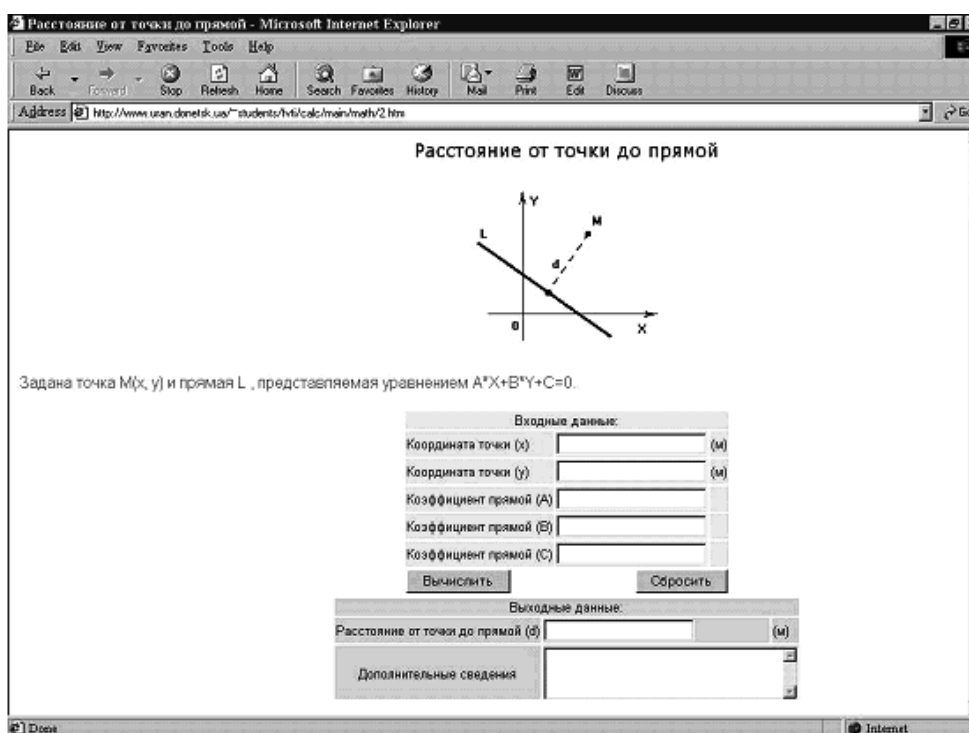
Расстояние от точки до прямой - Microsoft Internet Explorer

File Edit View Favorites Tools Help

Back Forward Stop Refresh Home Search Favorites History Mail Print Edit Discuss

Address http://www.uran.donetsk.ua/~students/lvti/calc/main/math/2.htm

Расстояние от точки до прямой

Y
M
L
d
0
X

Задана точка M(x, y) и прямая L , представляемая уравнением A*X+B*Y+C=0.

| Входные данные: | | |
|---|---|---|
| Координата точки (x) | | (м) |
| Координата точки (y) | | (м) |
| Коэффициент прямой (A) | | |
| Коэффициент прямой (B) | | |
| Коэффициент прямой (C) | | |

Вычислить Сбросить

| Выходные данные: | | |
|---|---|---|
| Расстояние от точки до прямой (d) | | (м) |
| Дополнительные сведения | | |

Done Internet